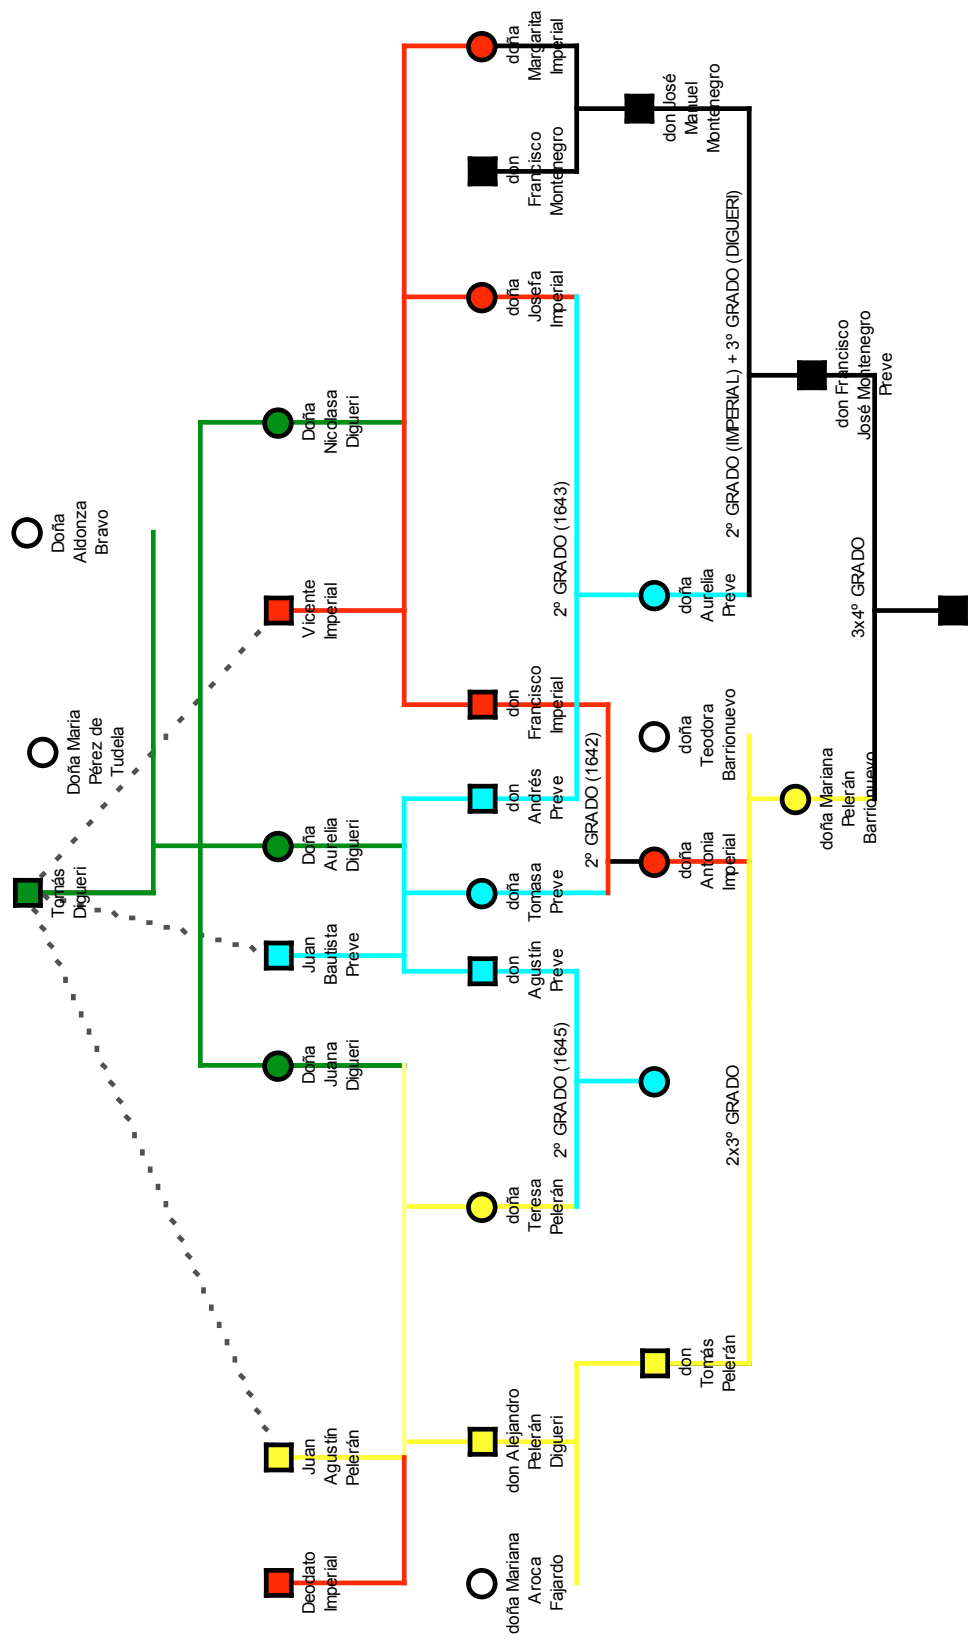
doña Margarita Imperial

don Francisco Montenegro

don José Manuel Montenegro

doña Josefa Imperial

2º GRADO (IMPERIAL) + 3º GRADO (DIGUERI)

don Francisco José Montenegro Preve

Doña Nicolasa Digueri

Doña Aldonza Bravo

2º GRADO (1643)

doña Aurelia Preve

3x4º GRADO

Vicente Imperial

don Francisco Imperial

doña Teodora Barrionuevo

Doña María Pérez de Tudela

don Andrés Preve

2º GRADO (1642)

doña Mariana Pelerán Barrionuevo

Doña Aurelia Digueri

doña Tomasa Preve

doña Antonia Imperial

Tomás Digueri

Juan Bautista Preve

don Agustín Preve

Doña Juana Digueri

2º GRADO (1645)

2x3º GRADO

doña Teresa Pelerán

don Tomás Pelerán

Juan Agustín Pelerán

don Alejandro Pelerán Digueri

Deodato Imperial

doña Mariana Aroca Fajardo